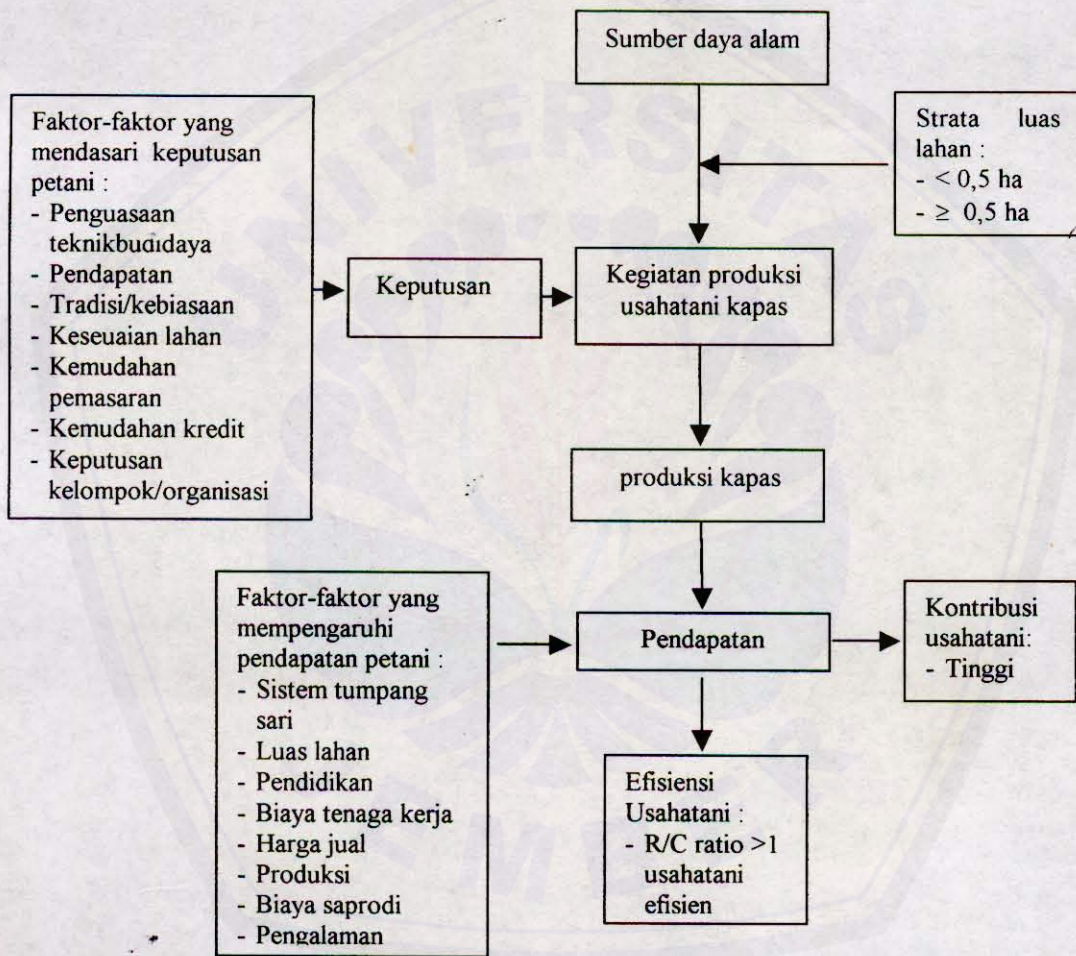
Sumber daya alam

Faktor-faktor yang mendasari keputusan petani :
- Penguasaan teknikbudidaya
- Pendapatan
- Tradisi/kebiasaan
- Keseuaian lahan
- Kemudahan pemasaran
- Kemudahan kredit
- Keputusan kelompok/organisasi

Strata luas lahan :
- $< 0,5$ ha
- $\geq 0,5$ ha

Keputusan

Kegiatan produksi usahatani kapas

produksi kapas

Faktor-faktor yang mempengaruhi pendapatan petani :
- Sistem tumpang sari
- Luas lahan
- Pendidikan
- Biaya tenaga kerja
- Harga jual
- Produksi
- Biaya saprodi
- Pengalaman

Pendapatan

Kontribusi usahatani:
- Tinggi

Efisiensi Usahatani :
- R/C ratio $>1$ usahatani efisien